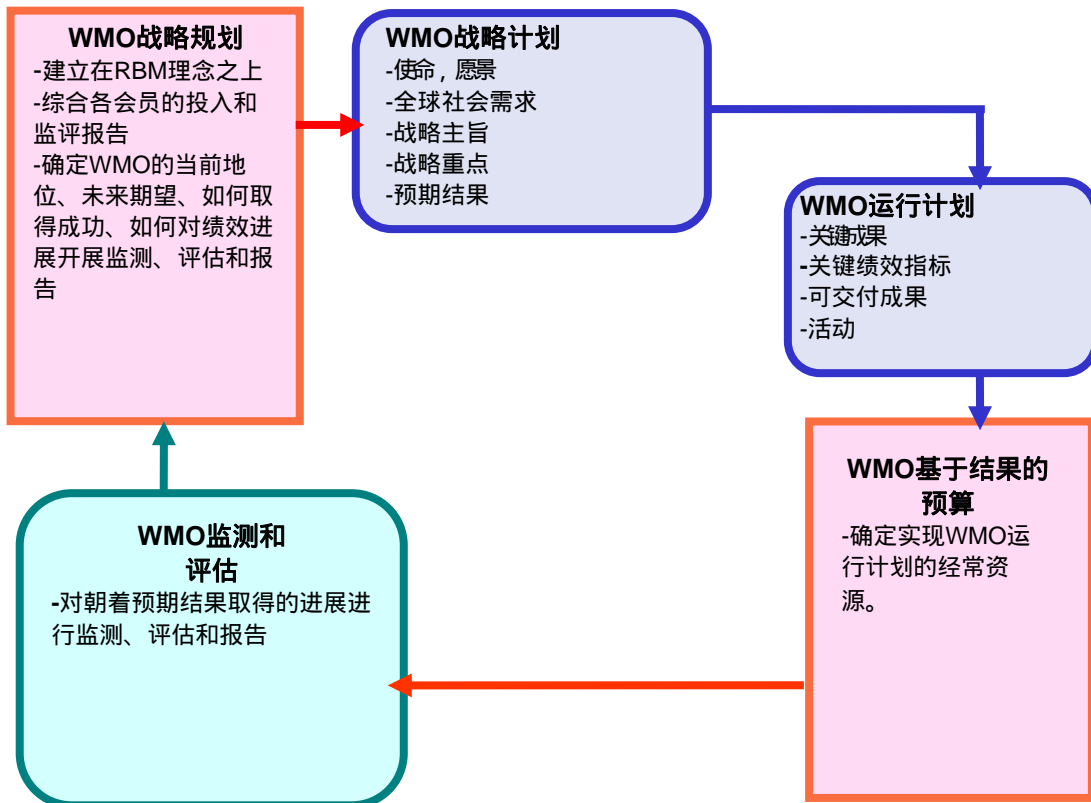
WMO战略规划
-建立在RBM理念之上
-综合各会员的投入和监评报告
-确定WMO的当前地位、未来期望、如何取得成功、如何对绩效进展开展监测、评估和报告

WMO战略计划
-使命，愿景
-全球社会需求
-战略主旨
-战略重点
-预期结果

WMO运行计划
-关键成果
-关键绩效指标
-可交付成果
-活动

WMO基于结果的预算
-确定实现WMO运行计划的经常资源。

WMO监测和评估
-对朝着预期结果取得的进展进行监测、评估和报告